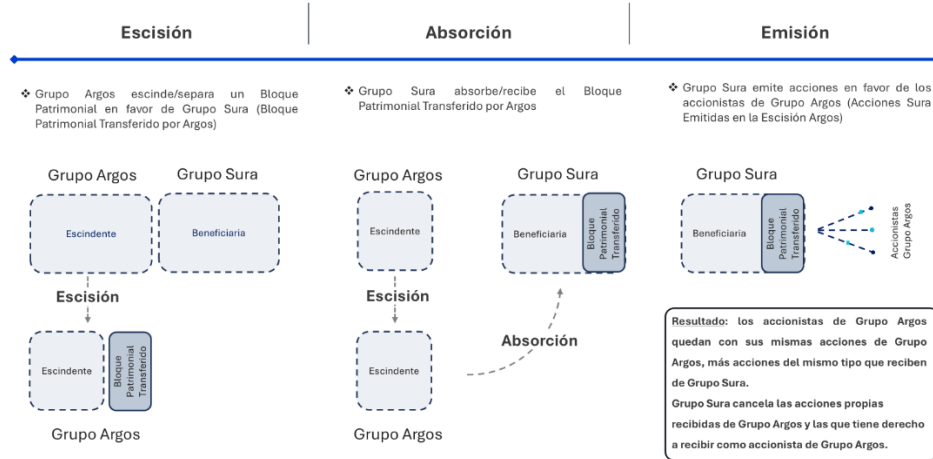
Escisión

Absorción

Emisión

❖ Grupo Argos escinde/separa un Bloque Patrimonial en favor de Grupo Sura (Bloque Patrimonial Transferido por Argos)

Grupo Argos

Grupo Sura

Escindente

Beneficiaria

Escisión

Escindente

Bloque Patrimonial Transferido

Grupo Argos

❖ Grupo Sura absorbe/recibe el Bloque Patrimonial Transferido por Argos

Grupo Argos

Escindente

Escisión

Escindente

Grupo Argos

Grupo Sura

Beneficiaria

Bloque Patrimonial Transferido

Absorción

❖ Grupo Sura emite acciones en favor de los accionistas de Grupo Argos (Acciones Sura Emitidas en la Escisión Argos)

Grupo Sura

Beneficiaria

Bloque Patrimonial Transferido

Accionistas Grupo Argos

Resultado: los accionistas de Grupo Argos quedan con sus mismas acciones de Grupo Argos, más acciones del mismo tipo que reciben de Grupo Sura.
Grupo Sura cancela las acciones propias recibidas de Grupo Argos y las que tiene derecho a recibir como accionista de Grupo Argos.